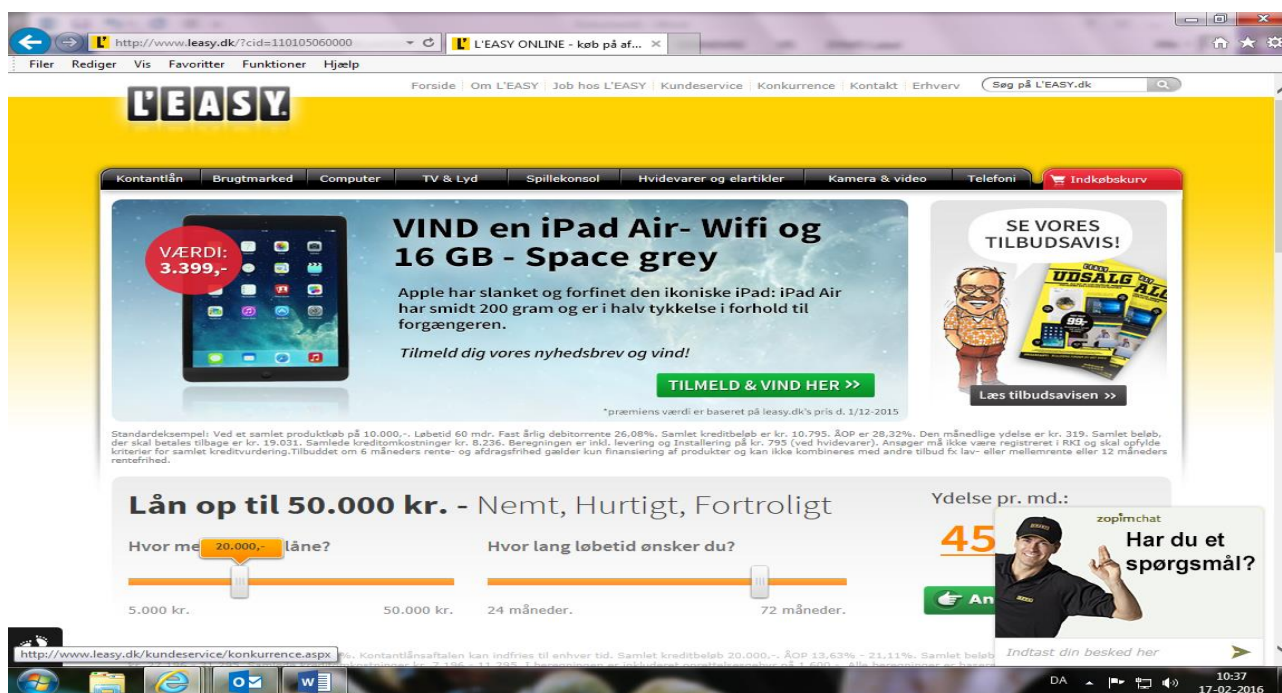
http://www.leasy.dk/?cid=110105060000

L'EASY ONLINE - køb på af...

Filer Rediger Vis Favoritter Funktioner Hjælp

L'EASY

Forside | Om L'EASY | Job hos L'EASY | Kundeservice | Konkurrence | Kontakt | Erhverv

Søg på L'EASY.dk

Kontantlån | Brugtmarked | Computer | TV & Lyd | Spillekonsol | Hvidevarer og elartikler | Kamera & video | Telefoni | Indkøbskurv

VÆRDI: 3.399,-

VIND en iPad Air- Wifi og 16 GB - Space grey

Apple har slanket og forfinet den ikoniske iPad: iPad Air har smidt 200 gram og er i halv tykkelse i forhold til forgængeren.

Tilmeld dig vores nyhedsbrev og vind!

TILMELD & VIND HER >>

*præmiens værdi er baseret på leasy.dk's pris d. 1/12-2015

SE VORES TILBUDSAVIS!

UDSALG

Læs tilbudsavisen >>

Standardeksempel: Ved et samlet produktkøb på 10.000,-. Løbetid 60 mdr. Fast årlig debitorrente 26.08%. Samlet kreditbeløb er kr. 10.795. ÅOP er 28,32%. Den månedlige ydelse er kr. 319. Samlet beløb, der skal betales tilbage er kr. 19.031. Samlede kreditomkostninger kr. 8.236. Beregningen er inkl. levering og Installering på kr. 795 (ved hvidevarer). Ansøger må ikke være registreret i RKI og skal opfylde kriterier for samlet kreditvurdering.Tilbuddet om 6 måneders rente- og afdragsfrihed gælder kun finansiering af produkter og kan ikke kombineres med andre tilbud fx lav- eller mellemrente eller 12 måneders rentefrihed.

Lån op til 50.000 kr. - Nemt, Hurtigt, Fortroligt

Ydelse pr. md.:

Hvor me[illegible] låne?

20.000,-

Hvor lang løbetid ønsker du?

45

5.000 kr. 50.000 kr. 24 måneder. 72 måneder.

An

zopimchat

Har du et spørgsmål?

Indtast din besked her

http://www.leasy.dk/kundeservice/konkurrence.aspx

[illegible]%. Kontantlånsaftalen kan indfries til enhver tid. Samlet kreditbeløb 20.000,-. ÅOP 13,63% - 21,11%. Samlet beløb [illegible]

DA

10:37
17-02-2016